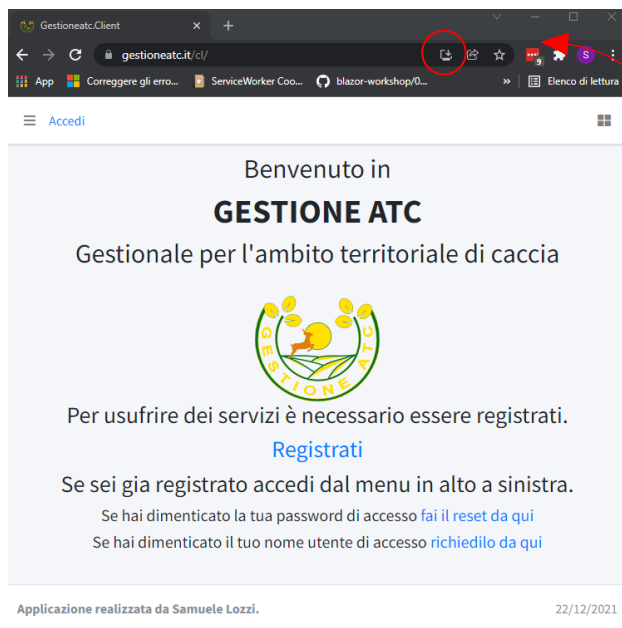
Gestioneatc.Client

gestioneatc.it/cl/

App Correggere gli erro... ServiceWorker Coo... blazor-workshop/0... » Elenco di lettura

Accedi

Benvenuto in

GESTIONE ATC

Gestionale per l'ambito territoriale di caccia

GESTIONE ATC

Per usufrire dei servizi è necessario essere registrati.

Registrati

Se sei gia registrato accedi dal menu in alto a sinistra.

Se hai dimenticato la tua password di accesso fai il reset da qui

Se hai dimenticato il tuo nome utente di accesso richiedilo da qui

Applicazione realizzata da Samuele Lozzi.

22/12/2021